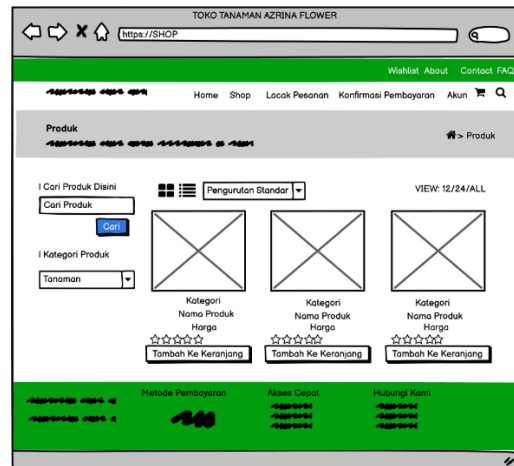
TOKO TANAMAN AZRINA FLOWER

https://SHOP

Wishlist About Contact FAQ

Home Shop Lacak Pesanan Konfirmasi Pembayaran Akun

Produk

> Produk

I Cari Produk Disini

Cari Produk

Cari

Pengurutan Standar

VIEW: 12/24/ALL

I Kategori Produk

Tanaman

Kategori
Nama Produk
Harga
Tambah Ke Keranjang

Kategori
Nama Produk
Harga
Tambah Ke Keranjang

Kategori
Nama Produk
Harga
Tambah Ke Keranjang

Metode Pembayaran

Akses Cepat

Hubungi Kami